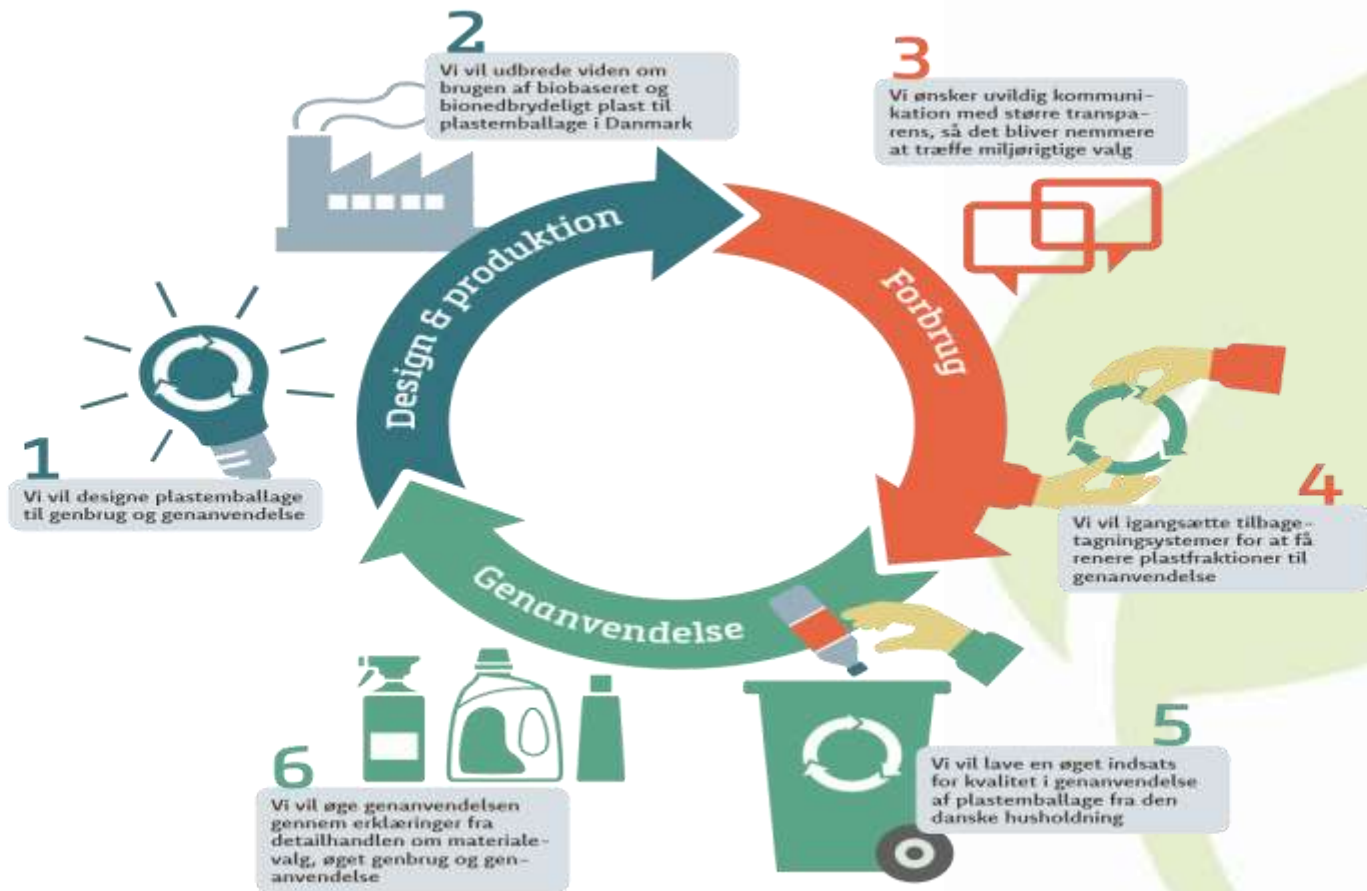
2
Vi vil udbrede viden om brugen af biobaseret og bionedbrydeligt plast til plastemballage i Danmark

3
Vi ønsker uvildig kommunikation med større transparens, så det bliver nemmere at træffe miljørigtige valg

Design & produktion

Forbrug

1
Vi vil designe plastemballage til genbrug og genanvendelse

4
Vi vil igangsætte tilbagetagningsystemer for at få renere plastfraktioner til genanvendelse

Genanvendelse

5
Vi vil lave en øget indsats for kvalitet i genanvendelse af plastemballage fra den danske husholdning

6
Vi vil øge genanvendelsen gennem erklæringer fra detailhandlen om materialevalg, øget genbrug og genanvendelse